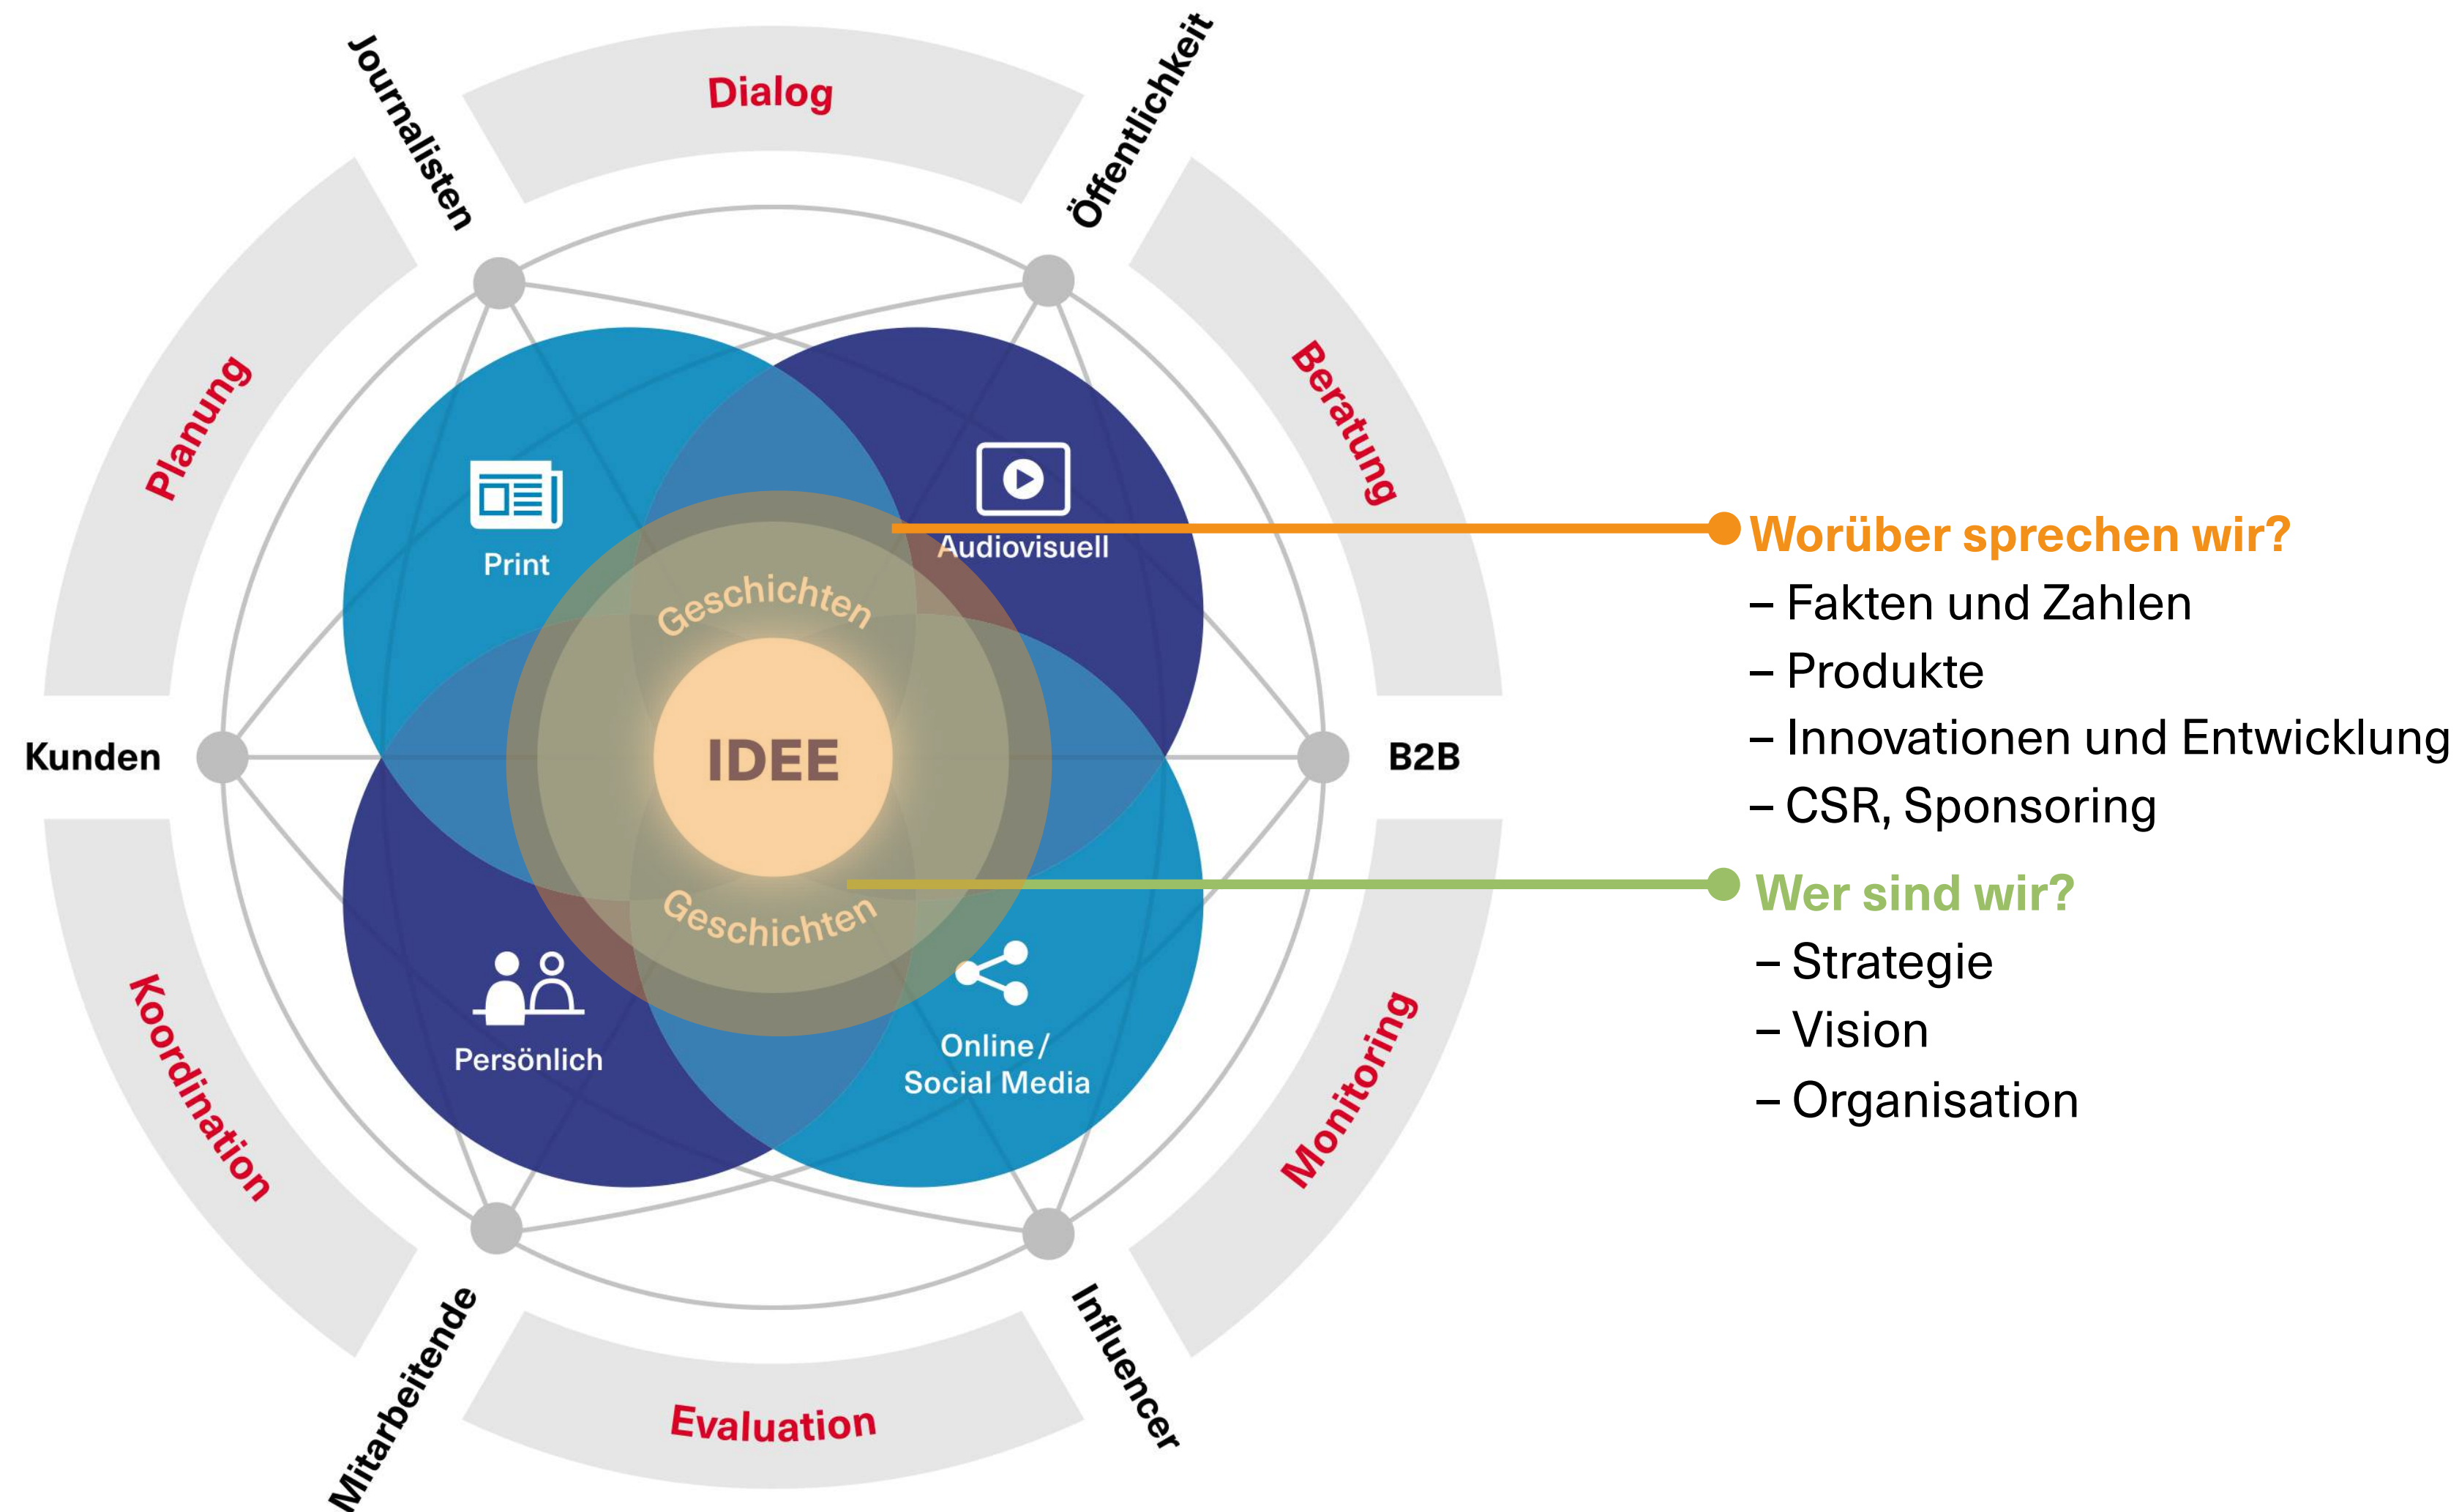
Dialog

Journalisten

Öffentlichkeit

Planung

Beratung

Print

Audiovisuell

Geschichten

IDEE

Kunden

B2B

Geschichten

Persönlich

Online / Social Media

Koordination

Monitoring

Mitarbeitende

Influencer

Evaluation

Worüber sprechen wir?
– Fakten und Zahlen
– Produkte
– Innovationen und Entwicklung
– CSR, Sponsoring

Wer sind wir?
– Strategie
– Vision
– Organisation